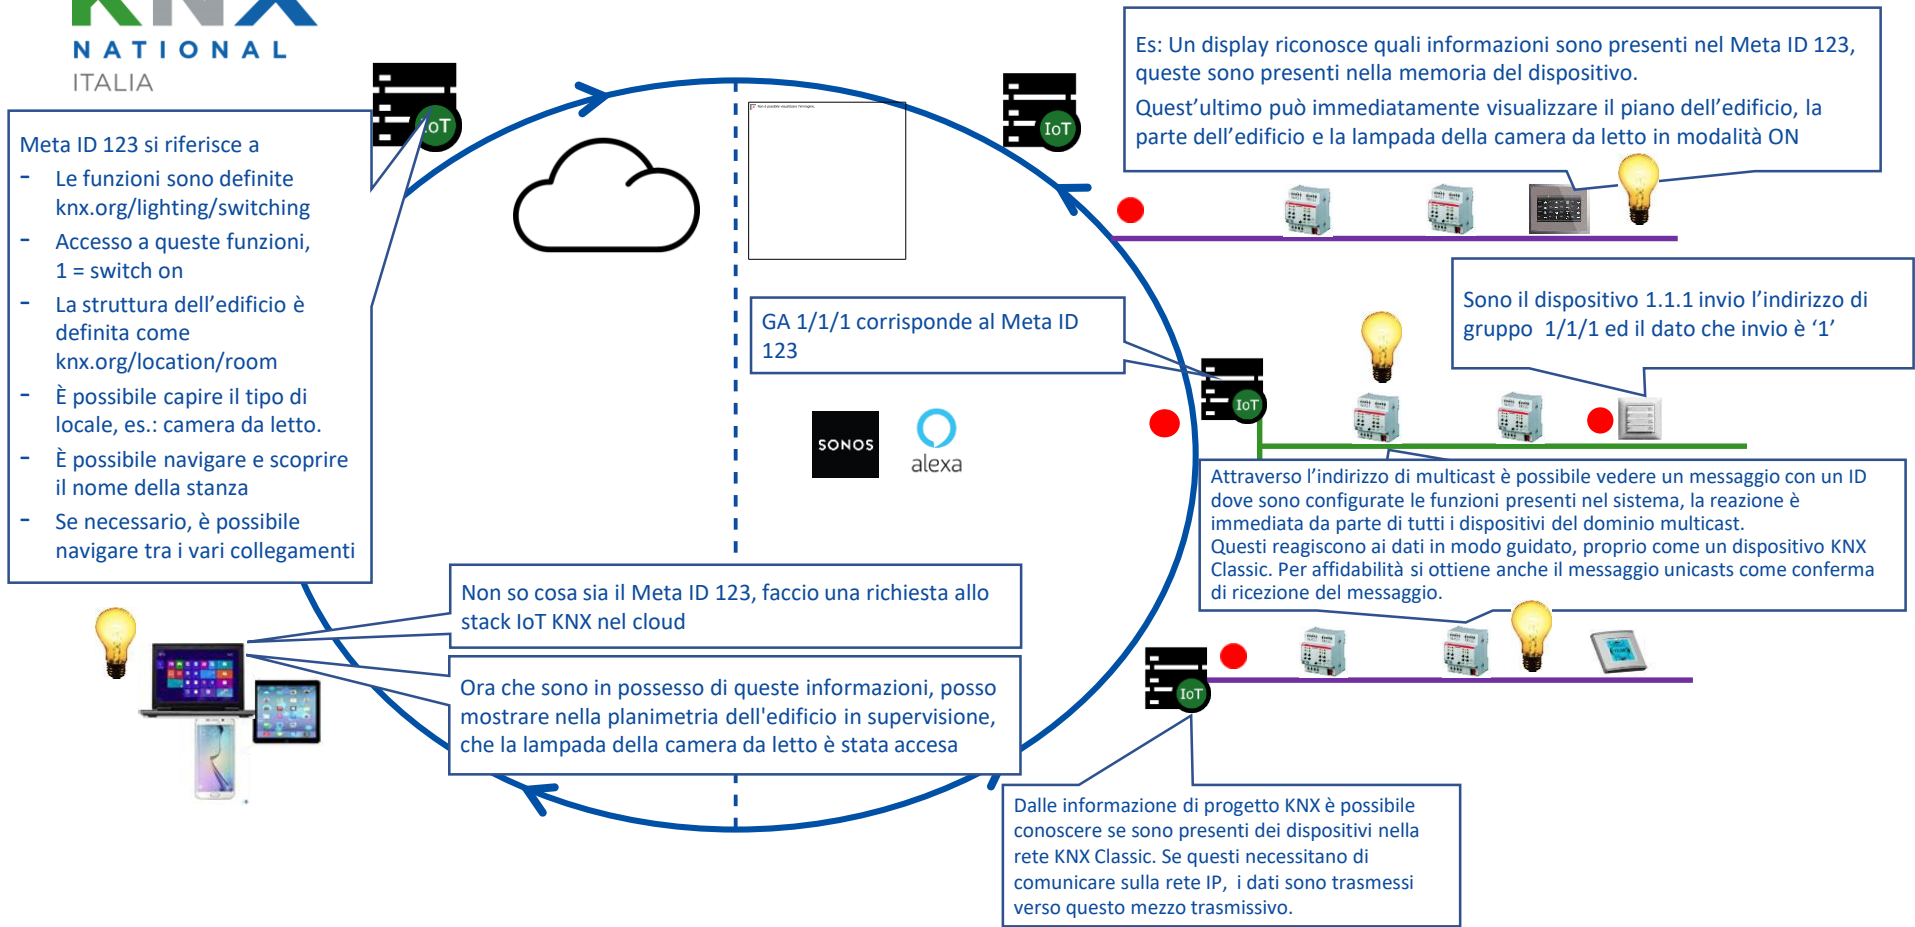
NATIONAL
ITALIA

Meta ID 123 si riferisce a
- Le funzioni sono definite knx.org/lighting/switching
- Accesso a queste funzioni, 1 = switch on
- La struttura dell'edificio è definita come knx.org/location/room
- È possibile capire il tipo di locale, es.: camera da letto.
- È possibile navigare e scoprire il nome della stanza
- Se necessario, è possibile navigare tra i vari collegamenti

IoT

IoT

Es: Un display riconosce quali informazioni sono presenti nel Meta ID 123, queste sono presenti nella memoria del dispositivo.
Quest'ultimo può immediatamente visualizzare il piano dell'edificio, la parte dell'edificio e la lampada della camera da letto in modalità ON

GA 1/1/1 corrisponde al Meta ID 123

Sono il dispositivo 1.1.1 invio l'indirizzo di gruppo 1/1/1 ed il dato che invio è '1'

IoT

SONOS

alexa

Attraverso l'indirizzo di multicast è possibile vedere un messaggio con un ID dove sono configurate le funzioni presenti nel sistema, la reazione è immediata da parte di tutti i dispositivi del dominio multicast.
Questi reagiscono ai dati in modo guidato, proprio come un dispositivo KNX Classic. Per affidabilità si ottiene anche il messaggio unicasts come conferma di ricezione del messaggio.

Non so cosa sia il Meta ID 123, faccio una richiesta allo stack IoT KNX nel cloud

Ora che sono in possesso di queste informazioni, posso mostrare nella planimetria dell'edificio in supervisione, che la lampada della camera da letto è stata accesa

IoT

Dalle informazione di progetto KNX è possibile conoscere se sono presenti dei dispositivi nella rete KNX Classic. Se questi necessitano di comunicare sulla rete IP, i dati sono trasmessi verso questo mezzo trasmissivo.